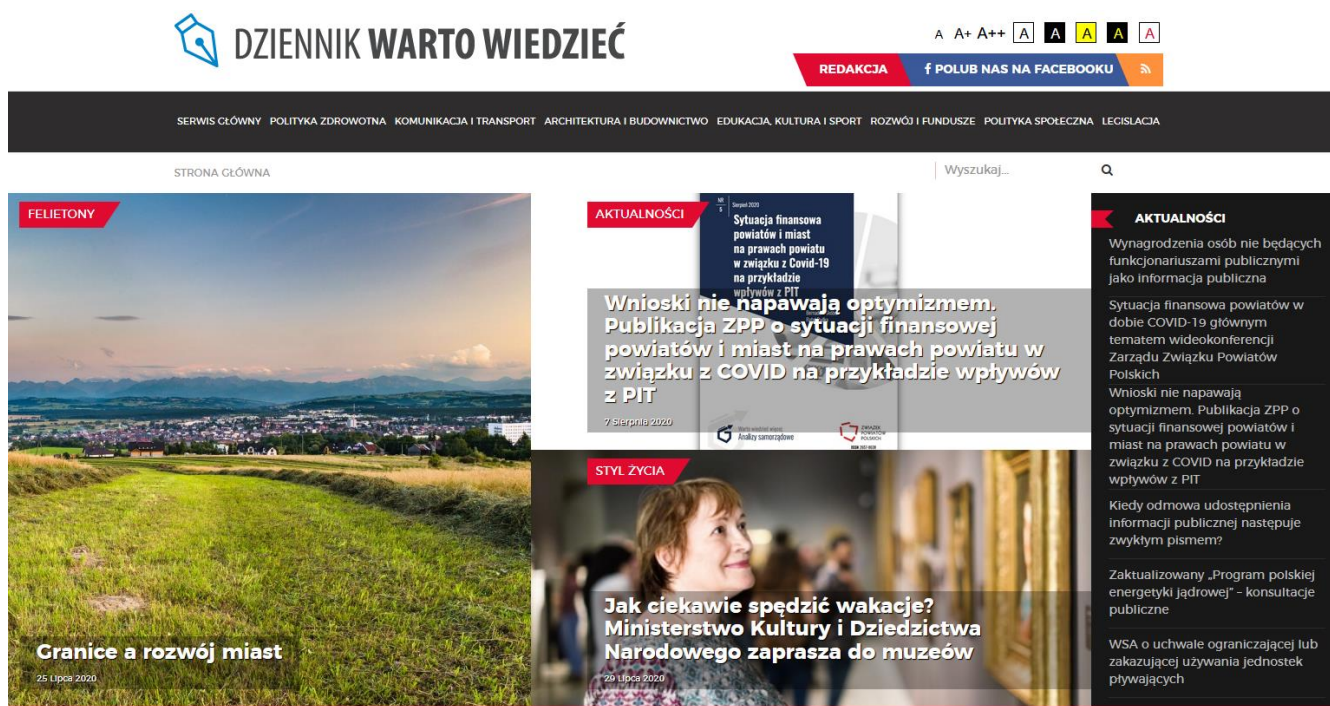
DZIENNIK WARTO WIEDZIEĆ

A A+ A++ A A A A A

REDAKCJA f POLUB NAS NA FACEBOOKU

SERWIS GŁÓWNY POLITYKA ZDROWOTNA KOMUNIKACJA I TRANSPORT ARCHITEKTURA I BUDOWNICTWO EDUKACJA, KULTURA I SPORT ROZWÓJ I FUNDUSZE POLITYKA SPOŁECZNA LEGISLACJA

STRONA GŁÓWNA

Wyszukaj...

FELIETONY

Granice a rozwój miast

25 Lipca 2020

AKTUALNOŚCI

NR 5 Sierpień 2020

Sytuacja finansowa powiatów i miast na prawach powiatu w związku z Covid-19 na przykładzie wpływów z PIT

Wnioski nie napawają optymizmem. Publikacja ZPP o sytuacji finansowej powiatów i miast na prawach powiatu w związku z COVID na przykładzie wpływów z PIT

7 Sierpnia 2020

Warto wiedzieć więcej Analizy samorządowe

ZWIĄZEK POWIATÓW POLSKICH

STYL ŻYCIA

Jak ciekawie spędzić wakacje? Ministerstwo Kultury i Dziedzictwa Narodowego zaprasza do muzeów

29 Lipca 2020

AKTUALNOŚCI

Wynagrodzenia osób nie będących funkcjonariuszami publicznymi jako informacja publiczna

Sytuacja finansowa powiatów w dobie COVID-19 głównym tematem wideokonferencji Zarządu Związku Powiatów Polskich

Wnioski nie napawają optymizmem. Publikacja ZPP o sytuacji finansowej powiatów i miast na prawach powiatu w związku z COVID na przykładzie wpływów z PIT

Kiedy odmowa udostępnienia informacji publicznej następuje zwykłym pismem?

Zaktualizowany „Program polskiej energetyki jądrowej" – konsultacje publiczne

WSA o uchwale ograniczającej lub zakazującej używania jednostek pływających